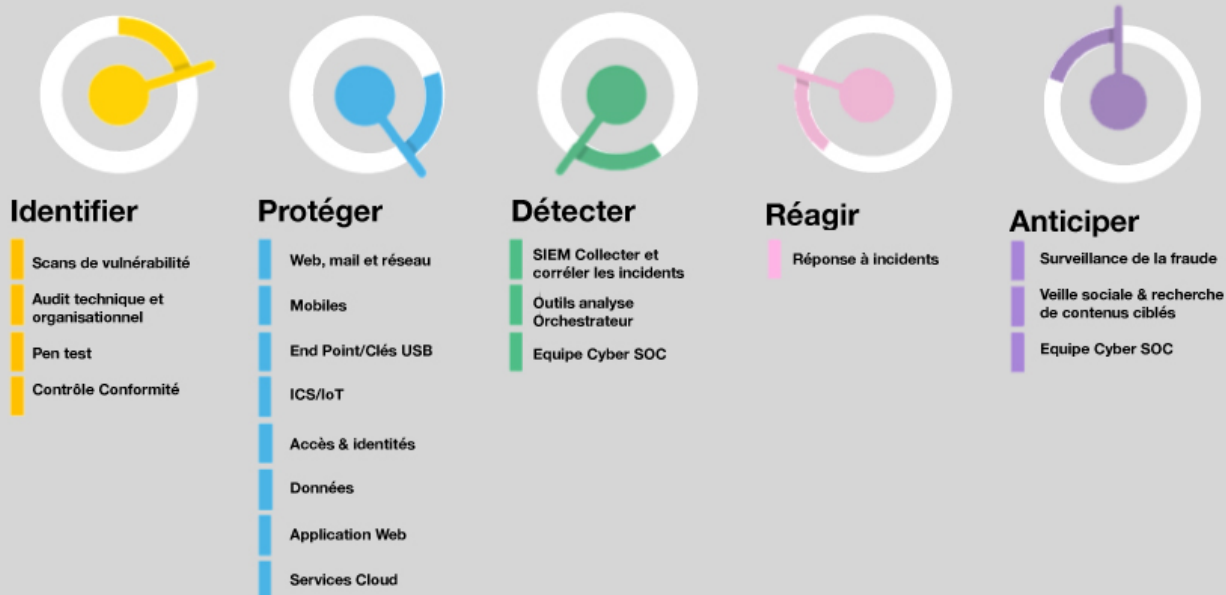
Identifier

Scans de vulnérabilité

Audit technique et organisationnel

Pen test

Contrôle Conformité

Protéger

Web, mail et réseau

Mobiles

End Point/Clés USB

ICS/IoT

Accès & identités

Données

Application Web

Services Cloud

Détecter

SIEM Collecter et corréler les incidents

Outils analyse Orchestrateur

Equipe Cyber SOC

Réagir

Réponse à incidents

Anticiper

Surveillance de la fraude

Veille sociale & recherche de contenus ciblés

Equipe Cyber SOC